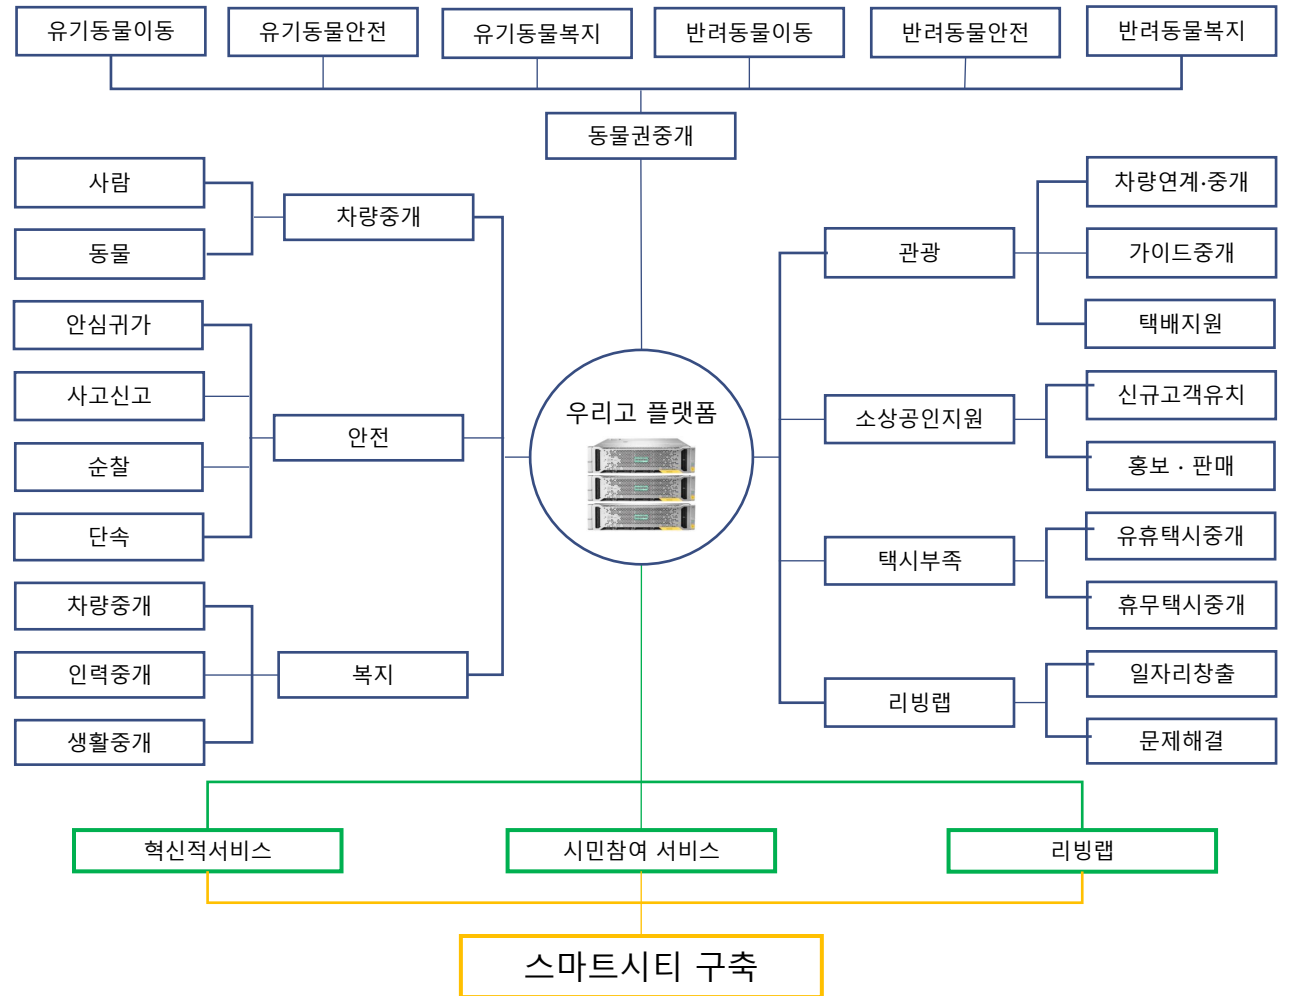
유기동물이동
유기동물안전
유기동물복지
반려동물이동
반려동물안전
반려동물복지

동물권중개

사람
동물
차량중개

안심귀가
사고신고
순찰
단속
안전

차량중개
인력중개
생활중개
복지

우리고 플랫폼

관광
차량연계·중개
가이드중개
택배지원

소상공인지원
신규고객유치
홍보 · 판매

택시부족
유휴택시중개
휴무택시중개

리빙랩
일자리창출
문제해결

혁신적서비스
시민참여 서비스
리빙랩

스마트시티 구축